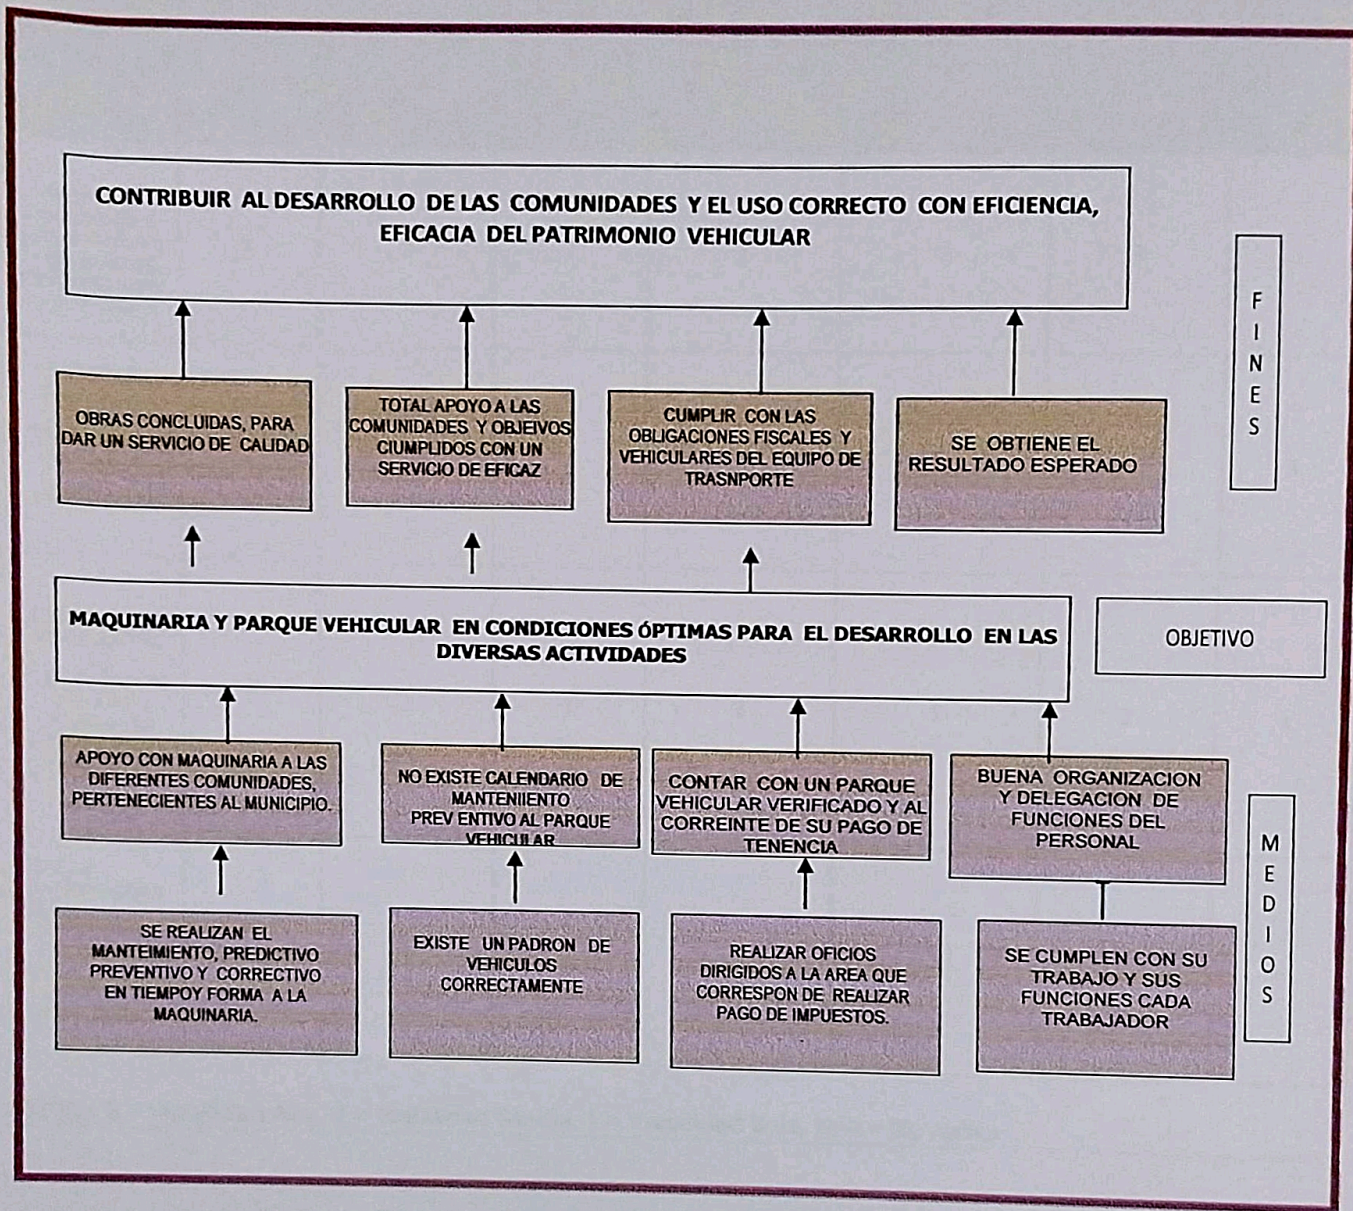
CONTRIBUIR AL DESARROLLO DE LAS COMUNIDADES Y EL USO CORRECTO CON EFICIENCIA, EFICACIA DEL PATRIMONIO VEHICULAR

FINES

OBRAS CONCLUIDAS, PARA DAR UN SERVICIO DE CALIDAD

TOTAL APOYO A LAS COMUNIDADES Y OBJEIVOS CIUMPLIDOS CON UN SERVICIO DE EFICAZ

CUMPLIR CON LAS OBLIGACIONES FISCALES Y VEHICULARES DEL EQUIPO DE TRASNPORTE

SE OBTIENE EL RESULTADO ESPERADO

MAQUINARIA Y PARQUE VEHICULAR EN CONDICIONES ÓPTIMAS PARA EL DESARROLLO EN LAS DIVERSAS ACTIVIDADES

OBJETIVO

APOYO CON MAQUINARIA A LAS DIFERENTES COMUNIDADES, PERTENECIENTES AL MUNICIPIO.

NO EXISTE CALENDARIO DE MANTENIIENTO PREV ENTIVO AL PARQUE VEHICULAR

CONTAR CON UN PARQUE VEHICULAR VERIFICADO Y AL CORREINTE DE SU PAGO DE TENENCIA

BUENA ORGANIZACION Y DELEGACION DE FUNCIONES DEL PERSONAL

MEDIOS

SE REALIZAN EL MANTEIMIENTO, PREDICTIVO PREVENTIVO Y CORRECTIVO EN TIEMPOY FORMA A LA MAQUINARIA.

EXISTE UN PADRON DE VEHICULOS CORRECTAMENTE

REALIZAR OFICIOS DIRIGIDOS A LA AREA QUE CORRESPON DE REALIZAR PAGO DE IMPUESTOS.

SE CUMPLEN CON SU TRABAJO Y SUS FUNCIONES CADA TRABAJADOR